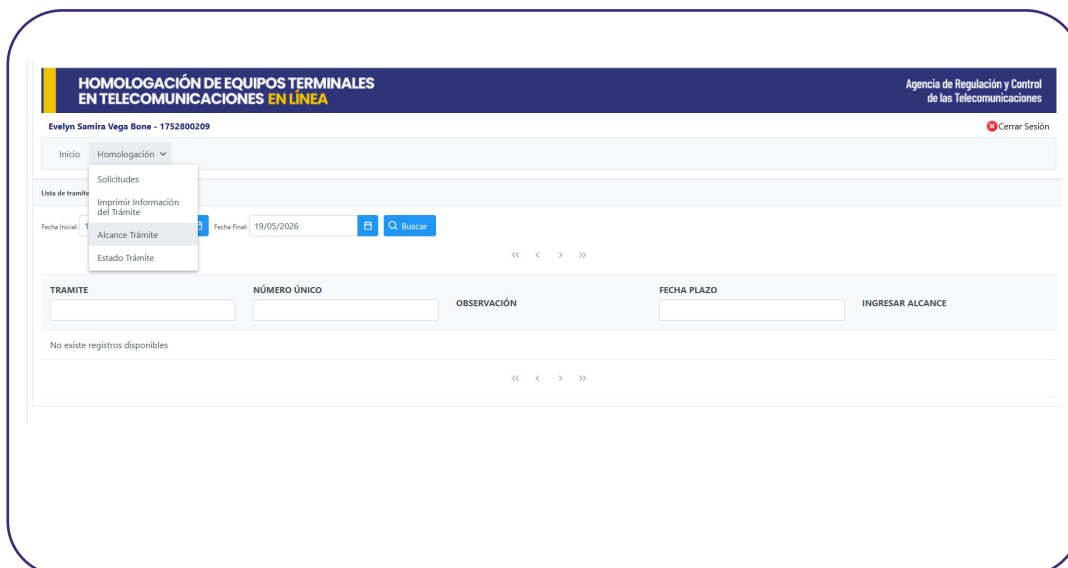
HOMOLOGACIÓN DE EQUIPOS TERMINALES EN TELECOMUNICACIONES EN LÍNEA

Agencia de Regulación y Control de las Telecomunicaciones

Evelyn Samira Vega Bone - 1752800209

Cerrar Sesión

Inicio Homologación

Solicitudes
Imprimir Información del Trámite
Alcance Trámite
Estado Trámite

Lista de tramite

Fecha Inicial: 1 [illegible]

Fecha Final: 19/05/2026

Buscar

« ‹ › »

| TRAMITE | NÚMERO ÚNICO | OBSERVACIÓN | FECHA PLAZO | INGRESAR ALCANCE |
|---|---|---|---|---|
| No existe registros disponibles | | | | |

« ‹ › »